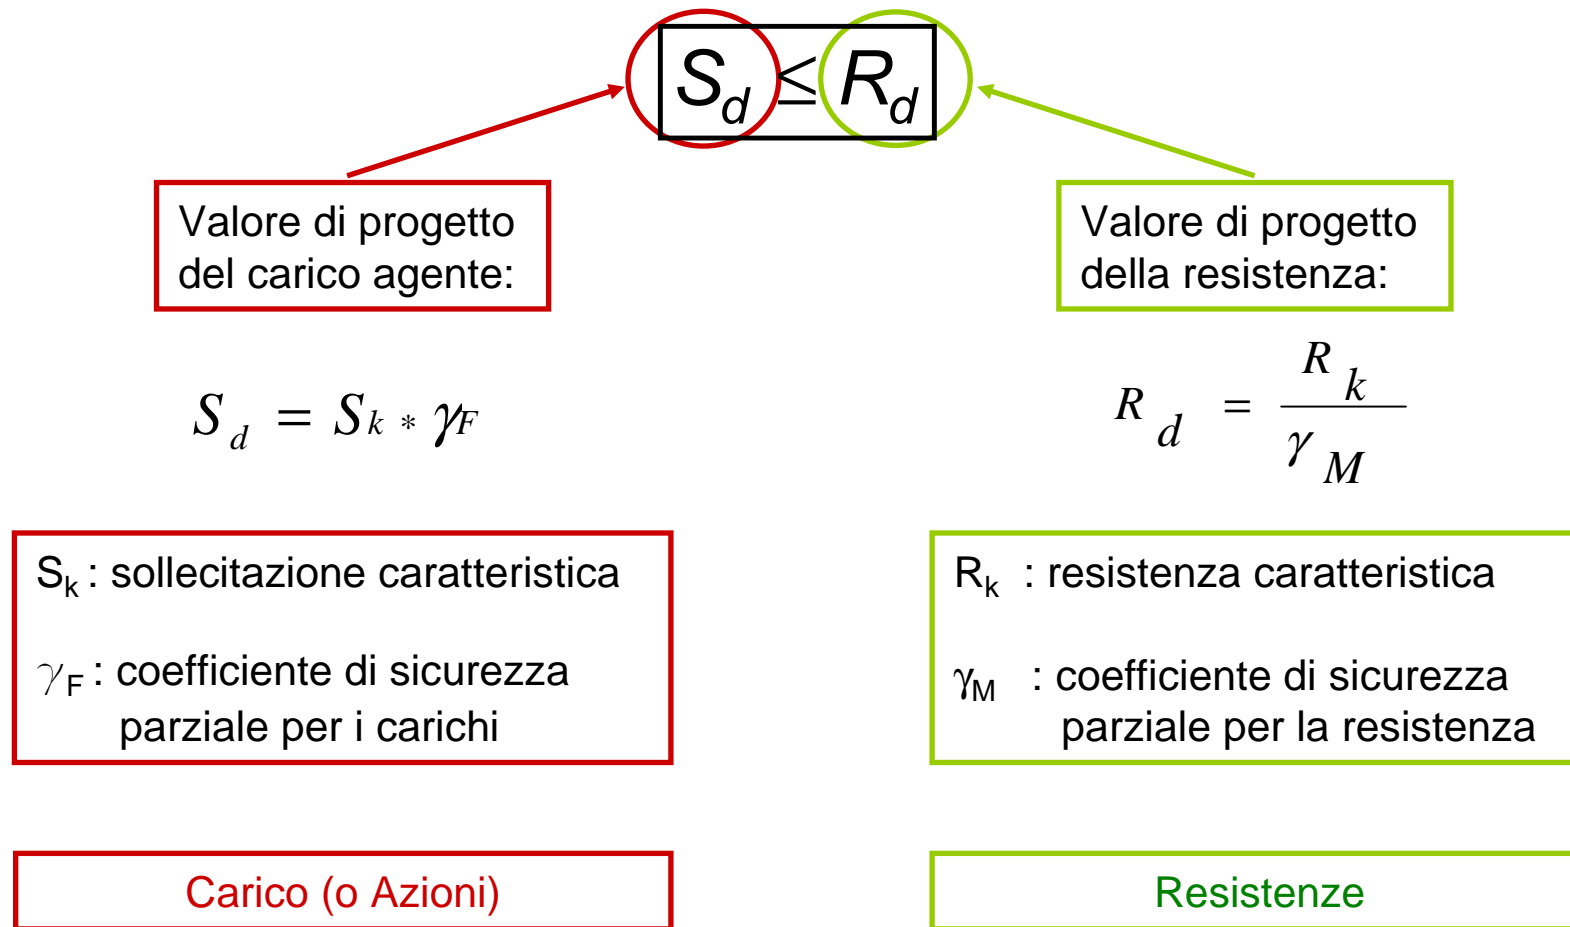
$S_d \leq R_d$

Valore di progetto del carico agente:

Valore di progetto della resistenza:

$S_d = S_k * \gamma_F$

$R_d = \frac{R_k}{\gamma_M}$

$S_k$ : sollecitazione caratteristica

$\gamma_F$ : coefficiente di sicurezza parziale per i carichi

$R_k$ : resistenza caratteristica

$\gamma_M$ : coefficiente di sicurezza parziale per la resistenza

Carico (o Azioni)

Resistenze